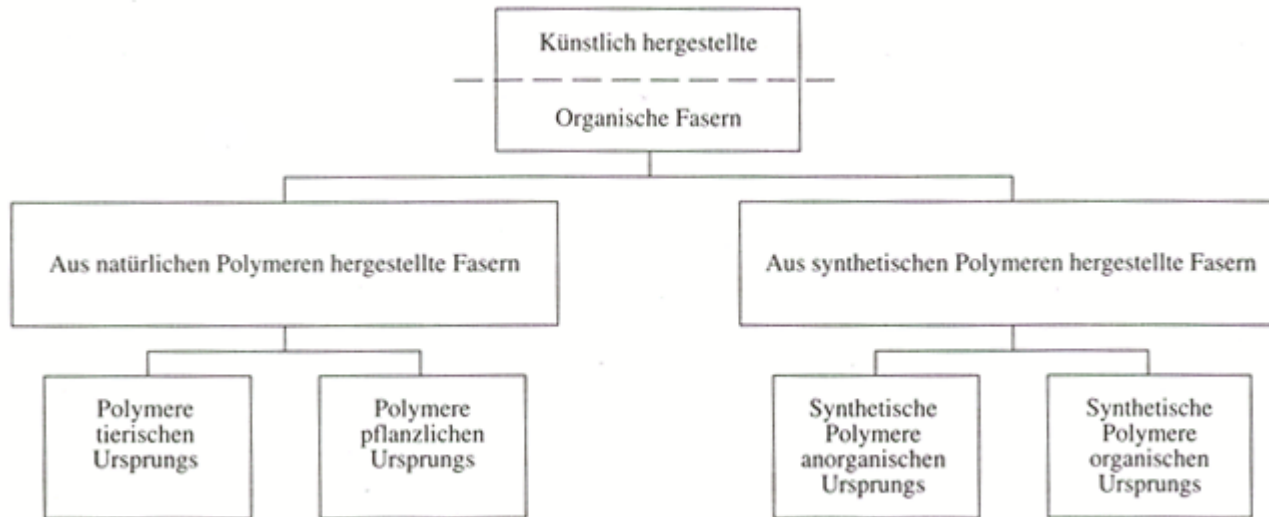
Künstlich hergestellte

Organische Fasern

Aus natürlichen Polymeren hergestellte Fasern

Aus synthetischen Polymeren hergestellte Fasern

Polymere tierischen Ursprungs

Polymere pflanzlichen Ursprungs

Synthetische Polymere anorganischen Ursprungs

Synthetische Polymere organischen Ursprungs